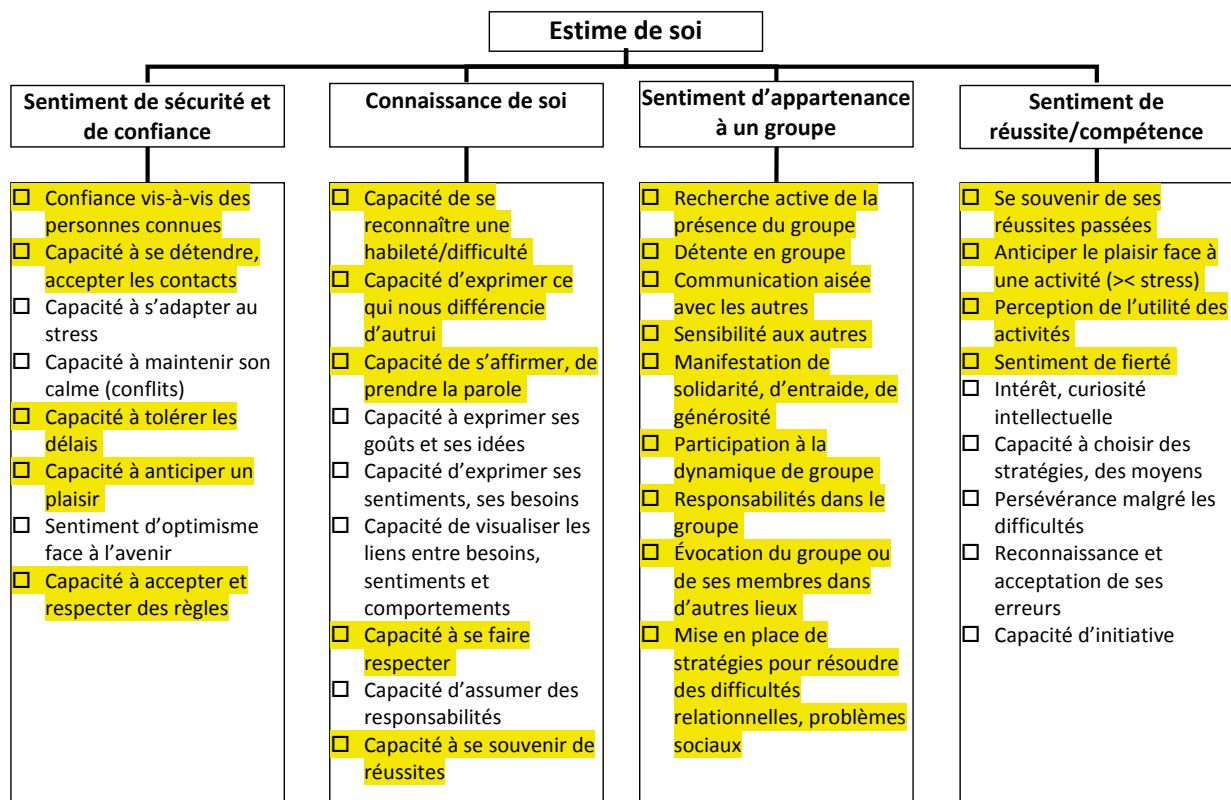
Estime de soi

Sentiment de sécurité et de confiance

☐ Confiance vis-à-vis des personnes connues
☐ Capacité à se détendre, accepter les contacts
☐ Capacité à s'adapter au stress
☐ Capacité à maintenir son calme (conflits)
☐ Capacité à tolérer les délais
☐ Capacité à anticiper un plaisir
☐ Sentiment d'optimisme face à l'avenir
☐ Capacité à accepter et respecter des règles

Connaissance de soi

☐ Capacité de se reconnaître une habileté/difficulté
☐ Capacité d'exprimer ce qui nous différencie d'autrui
☐ Capacité de s'affirmer, de prendre la parole
☐ Capacité à exprimer ses goûts et ses idées
☐ Capacité d'exprimer ses sentiments, ses besoins
☐ Capacité de visualiser les liens entre besoins, sentiments et comportements
☐ Capacité à se faire respecter
☐ Capacité d'assumer des responsabilités
☐ Capacité à se souvenir de réussites

Sentiment d'appartenance à un groupe

☐ Recherche active de la présence du groupe
☐ Détente en groupe
☐ Communication aisée avec les autres
☐ Sensibilité aux autres
☐ Manifestation de solidarité, d'entraide, de générosité
☐ Participation à la dynamique de groupe
☐ Responsabilités dans le groupe
☐ Évocation du groupe ou de ses membres dans d'autres lieux
☐ Mise en place de stratégies pour résoudre des difficultés relationnelles, problèmes sociaux

Sentiment de réussite/compétence

☐ Se souvenir de ses réussites passées
☐ Anticiper le plaisir face à une activité (>< stress)
☐ Perception de l'utilité des activités
☐ Sentiment de fierté
☐ Intérêt, curiosité intellectuelle
☐ Capacité à choisir des stratégies, des moyens
☐ Persévérance malgré les difficultés
☐ Reconnaissance et acceptation de ses erreurs
☐ Capacité d'initiative